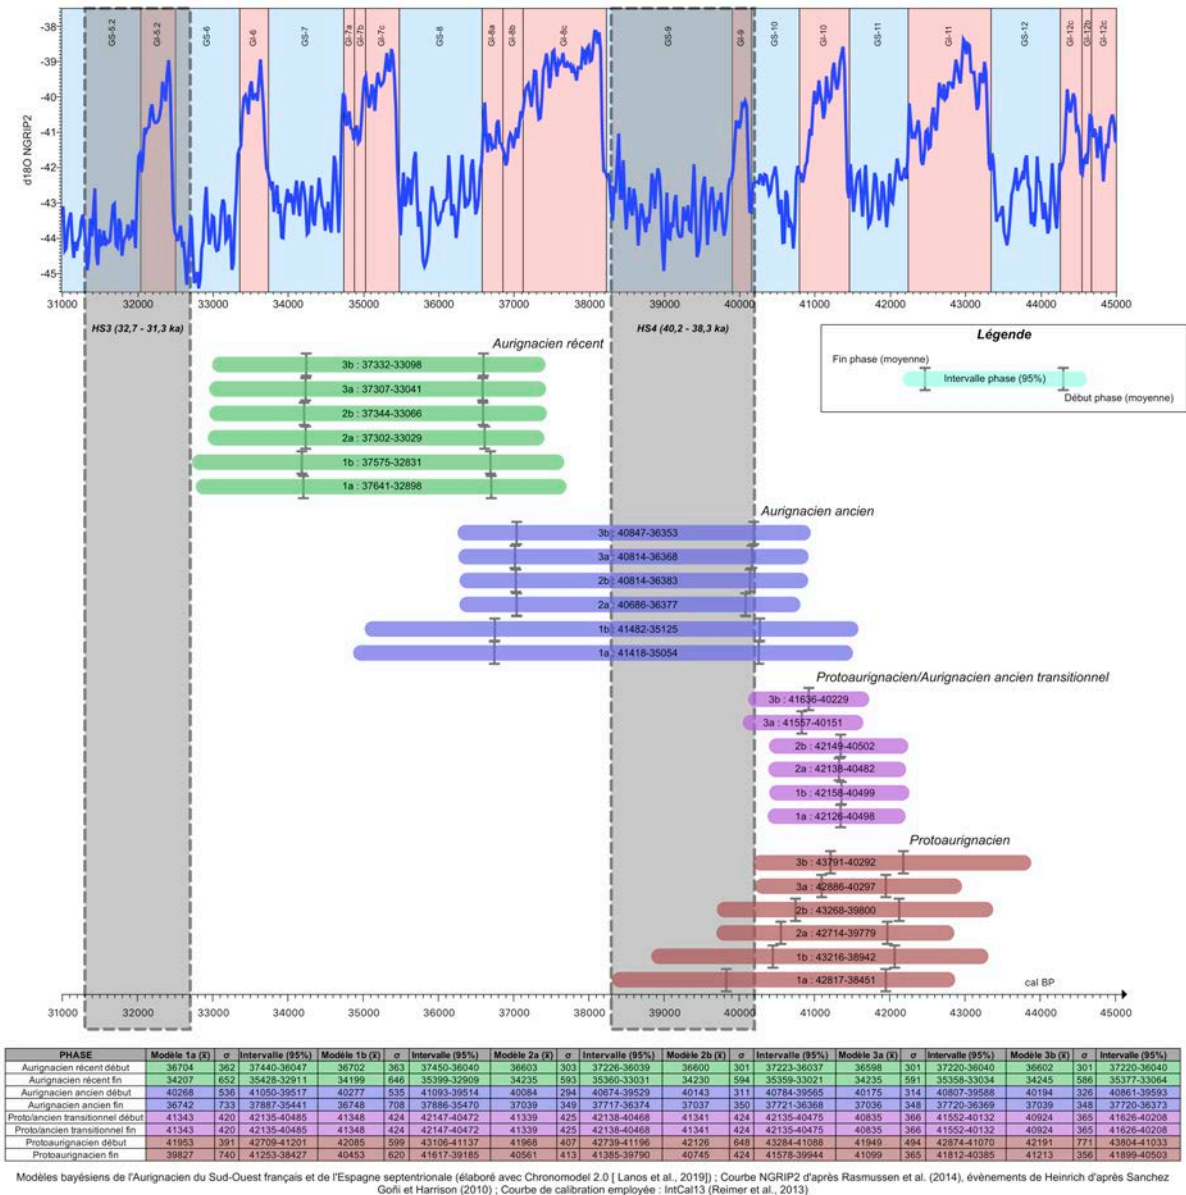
GS-5.2 GI-5.2 GS-6 GI-6 GS-7 GI-7a GI-7b GI-7c GS-8 GI-8a GI-8b GI-8c GS-9 GI-9 GS-10 GI-10 GS-11 GI-11 GS-12 GI-12c GI-12b GI-12c

d18O NGRIP2

-38 -39 -40 -41 -42 -43 -44 -45

31000 32000 33000 34000 35000 36000 37000 38000 39000 40000 41000 42000 43000 44000 45000

HS3 (32,7 - 31,3 ka)

HS4 (40,2 - 38,3 ka)

Légende

Fin phase (moyenne)

Intervalle phase (95%)

Début phase (moyenne)

Aurignacien récent

3b : 37332-33098
3a : 37307-33041
2b : 37344-33066
2a : 37302-33029
1b : 37575-32831
1a : 37641-32898

Aurignacien ancien

3b : 40847-36353
3a : 40814-36368
2b : 40814-36383
2a : 40686-36377
1b : 41482-35125
1a : 41418-35054

Protoaurignacien/Aurignacien ancien transitionnel

3b : 41636-40229
3a : 41557-40151
2b : 42149-40502
2a : 42138-40482
1b : 42158-40499
1a : 42126-40498

Protoaurignacien

3b : 43791-40292
3a : 42886-40297
2b : 43268-39800
2a : 42714-39779
1b : 43216-38942
1a : 42817-38451

cal BP

31000 32000 33000 34000 35000 36000 37000 38000 39000 40000 41000 42000 43000 44000 45000

| PHASE | Modèle 1a (x̄) | σ | Intervalle (95%) | Modèle 1b (x̄) | σ | Intervalle (95%) | Modèle 2a (x̄) | σ | Intervalle (95%) | Modèle 2b (x̄) | σ | Intervalle (95%) | Modèle 3a (x̄) | σ | Intervalle (95%) | Modèle 3b (x̄) | σ | Intervalle (95%) |
|---|---|---|---|---|---|---|---|---|---|---|---|---|---|---|---|---|---|---|
| Aurignacien récent début | 36704 | 362 | 37440-36047 | 36702 | 363 | 37450-36040 | 36603 | 303 | 37226-36039 | 36600 | 301 | 37223-36037 | 36598 | 301 | 37220-36040 | 36602 | 301 | 37220-36040 |
| Aurignacien récent fin | 34207 | 652 | 35428-32911 | 34199 | 646 | 35399-32909 | 34235 | 593 | 35360-33031 | 34230 | 594 | 35359-33021 | 34235 | 591 | 35358-33034 | 34245 | 586 | 35377-33064 |
| Aurignacien ancien début | 40268 | 536 | 41050-39517 | 40277 | 535 | 41093-39514 | 40084 | 294 | 40674-39529 | 40143 | 311 | 40784-39565 | 40175 | 314 | 40807-39588 | 40194 | 326 | 40861-39593 |
| Aurignacien ancien fin | 36742 | 733 | 37887-35441 | 36748 | 708 | 37886-35470 | 37039 | 349 | 37717-36374 | 37037 | 350 | 37721-36368 | 37036 | 348 | 37720-36369 | 37039 | 348 | 37720-36373 |
| Proto/ancien transitionnel début | 41343 | 420 | 42135-40485 | 41348 | 424 | 42147-40472 | 41339 | 425 | 42138-40468 | 41341 | 424 | 42135-40475 | 40835 | 366 | 41552-40132 | 40924 | 365 | 41626-40208 |
| Proto/ancien transitionnel fin | 41343 | 420 | 42135-40485 | 41348 | 424 | 42147-40472 | 41339 | 425 | 42138-40468 | 41341 | 424 | 42135-40475 | 40835 | 366 | 41552-40132 | 40924 | 365 | 41626-40208 |
| Protoaurignacien début | 41953 | 391 | 42709-41201 | 42085 | 599 | 43106-41137 | 41968 | 407 | 42739-41196 | 42126 | 648 | 43284-41088 | 41949 | 494 | 42874-41070 | 42191 | 771 | 43804-41033 |
| Protoaurignacien fin | 39827 | 740 | 41253-38427 | 40453 | 620 | 41617-39185 | 40561 | 413 | 41385-39790 | 40745 | 424 | 41578-39944 | 41099 | 365 | 41812-40385 | 41213 | 356 | 41899-40503 |

Modèles bayésiens de l'Aurignacien du Sud-Ouest français et de l'Espagne septentrionale (élaboré avec Chronomodel 2.0 [ Lanos et al., 2019]) ; Courbe NGRIP2 d'après Rasmussen et al. (2014), évènements de Heinrich d'après Sanchez Goñi et Harrison (2010) ; Courbe de calibration employée : IntCal13 (Reimer et al., 2013)